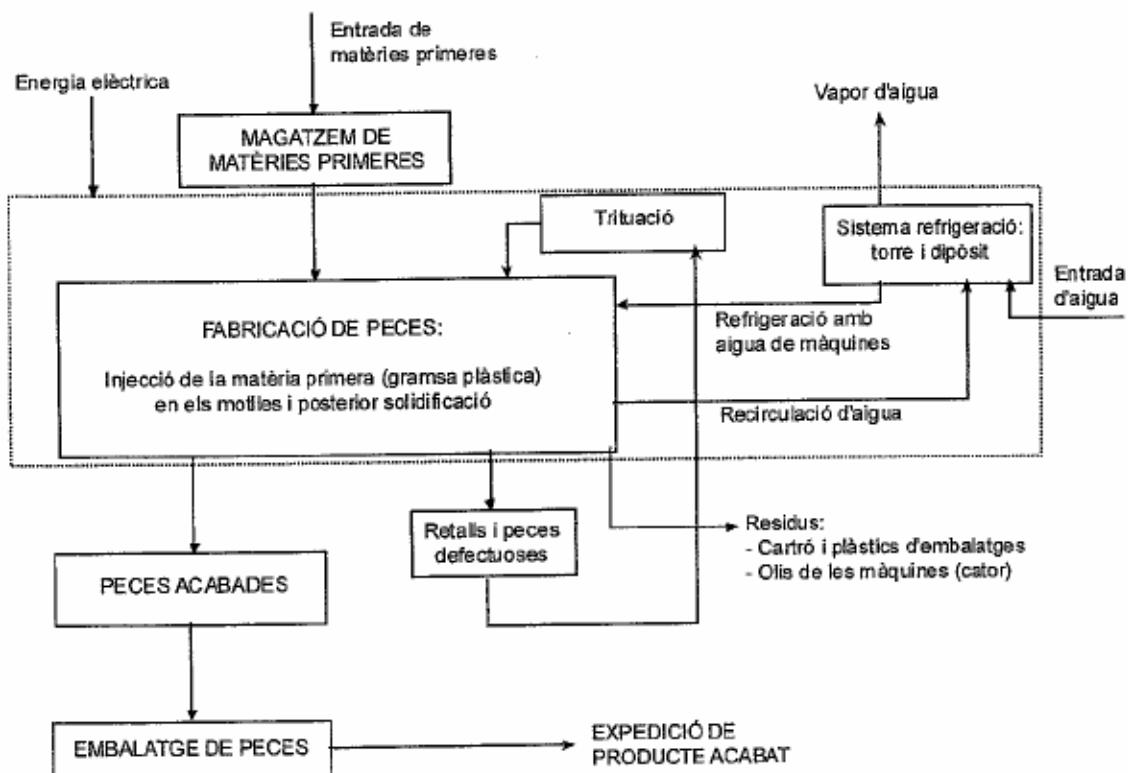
Entrada de matèries primeres

Energia elèctrica

Vapor d'aigua

MAGATZEM DE MATÈRIES PRIMERES

Trituació

Sistema refrigeració: torre i dipòsit

Entrada d'aigua

FABRICACIÓ DE PECES:

Injecció de la matèria primera (gramsa plàstica) en els motlles i posterior solidificació

Refrigeració amb aigua de màquines

Recirculació d'aigua

Retalls i peces defectuoses

Residus:
- Cartró i plàstics d'embalatges
- Olis de les màquines (cator)

PECES ACABADES

EMBALATGE DE PECES

EXPEDICIÓ DE PRODUCTE ACABAT